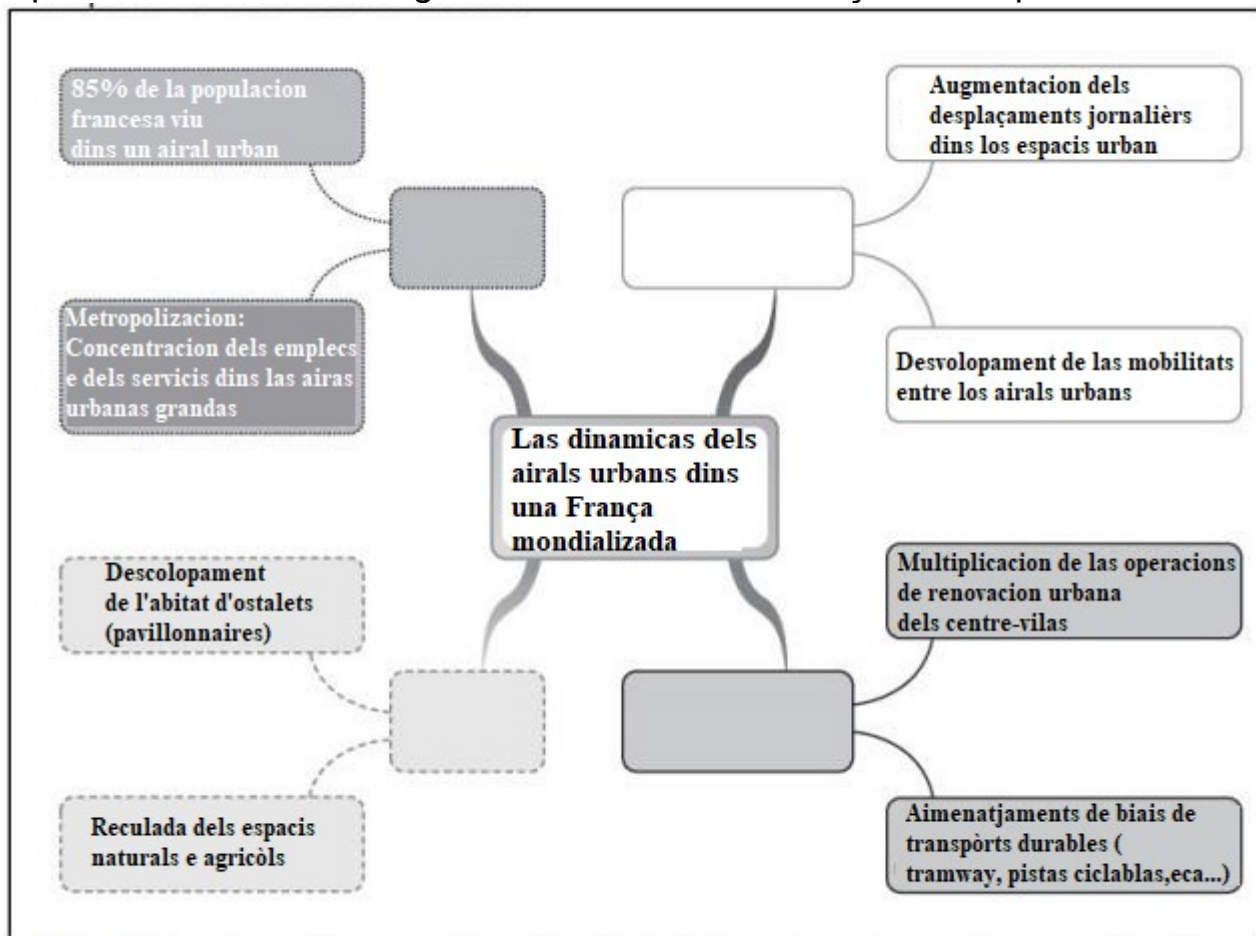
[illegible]

85% de la populacion francesa viu dins un airal urban

Metropolizacion: Concentracion dels emplecs e dels servicis dins las airas urbanas grandas

Augmentacion dels desplaçaments jornalièrs dins los espacis urban

Desvolopament de las mobilitats entre los airals urbans

Las dinamicas dels airals urbans dins una França mondializada

Descolopament de l'abitat d'ostalets (pavillonnaires)

Reculada dels espacis naturals e agricòls

Multiplicacion de las operacions de renovacion urbana dels centre-vilas

Aimenatjaments de biais de transpòrts durables ( tramway, pistas ciclablas,eca...)